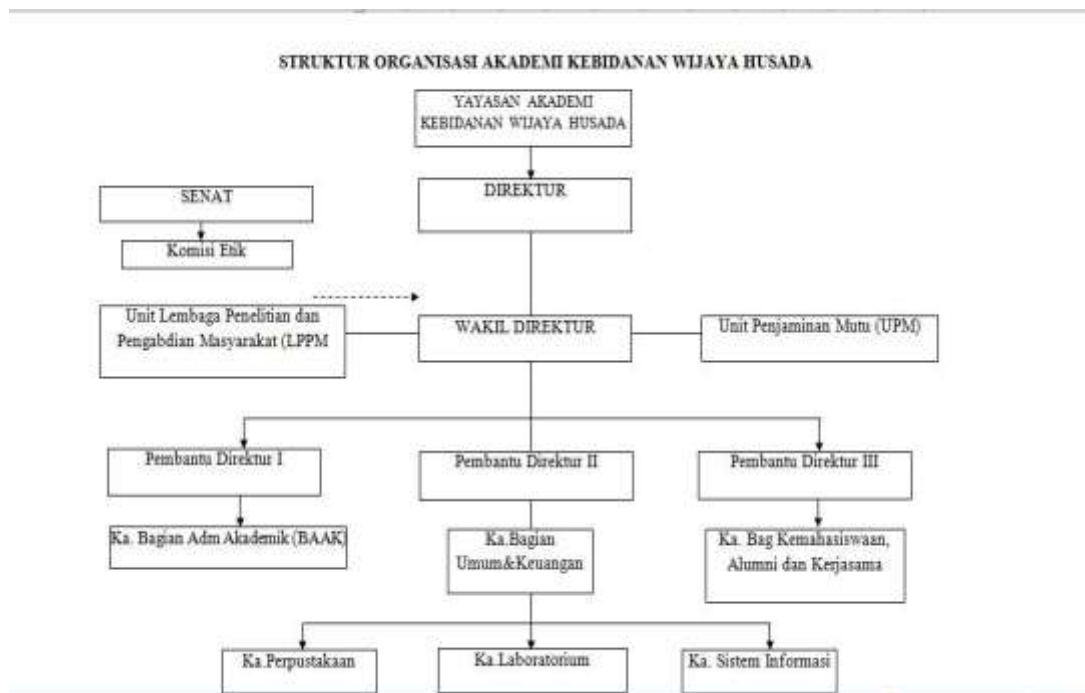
STRUKTUR ORGANISASI AKADEMI KEBIDANAN WIJAYA HUSADA

YAYASAN AKADEMI KEBIDANAN WIJAYA HUSADA

DIREKTUR

SENAT

Komisi Etik

Unit Lembaga Penelitian dan Pengabdian Masyarakat (LPPM

WAKIL DIREKTUR

Unit Penjaminan Mutu (UPM)

Pembantu Direktur I

Pembantu Direktur II

Pembantu Direktur III

Ka. Bagian Adm Akademik (BAAK)

Ka.Bagian Umum&Keuangan

Ka. Bag Kemahasiswaan, Alumni dan Kerjasama

Ka.Perpustakaan

Ka.Laboratorium

Ka. Sistem Informasi